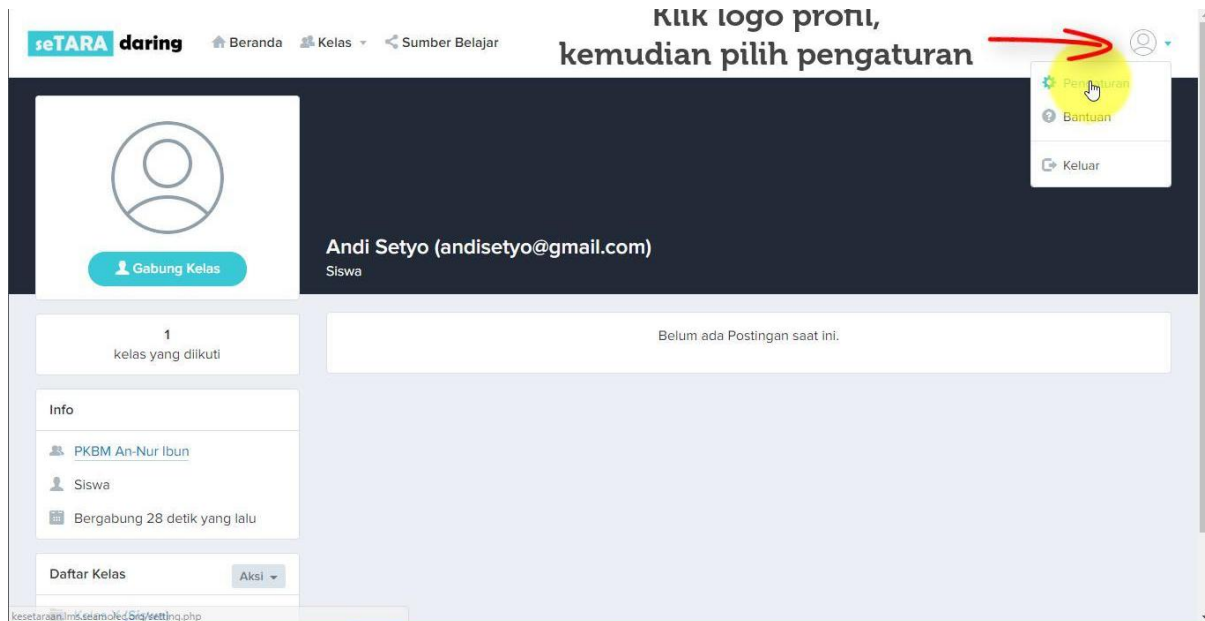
seTARA daring Beranda Kelas Sumber Belajar

Klik logo profil, kemudian pilih pengaturan

Pengaturan
Bantuan
Keluar

Gabung Kelas

Andi Setyo (andisetyo@gmail.com)
Siswa

1
kelas yang diikuti

Belum ada Postingan saat ini.

Info

PKBM An-Nur Ibun

Siswa

Bergabung 28 detik yang lalu

Daftar Kelas Aksi

kesetaraan.lms.seamolec.org/setting.php